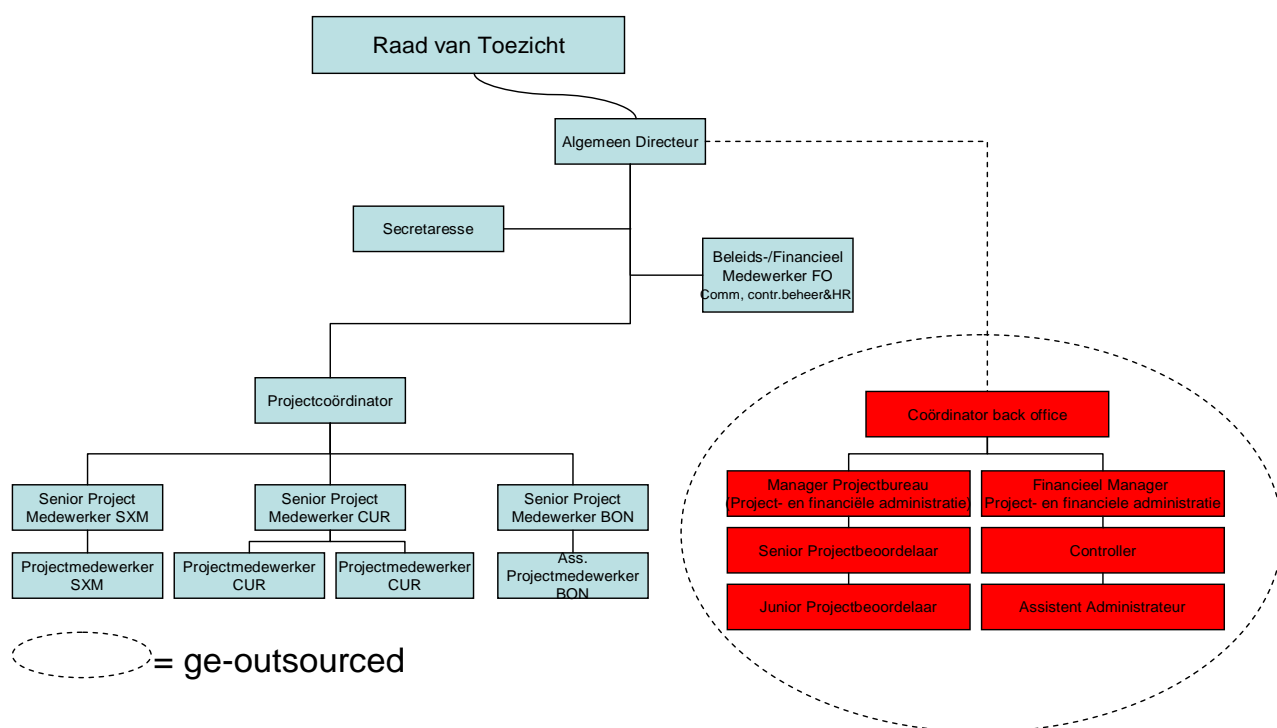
Raad van Toezicht

Algemeen Directeur

Secretaresse

Beleids-/Financieel Medewerker FO
Comm, contr.beheer&HR

Projectcoördinator

Senior Project Medewerker SXM

Senior Project Medewerker CUR

Senior Project Medewerker BON

Projectmedewerker SXM

Projectmedewerker CUR

Projectmedewerker CUR

Ass. Projectmedewerker BON

Coördinator back office

Manager Projectbureau (Project- en financiële administratie)

Financieel Manager Project- en financiele administratie

Senior Projectbeoordelaar

Controller

Junior Projectbeoordelaar

Assistent Administrateur

= ge-outsourced